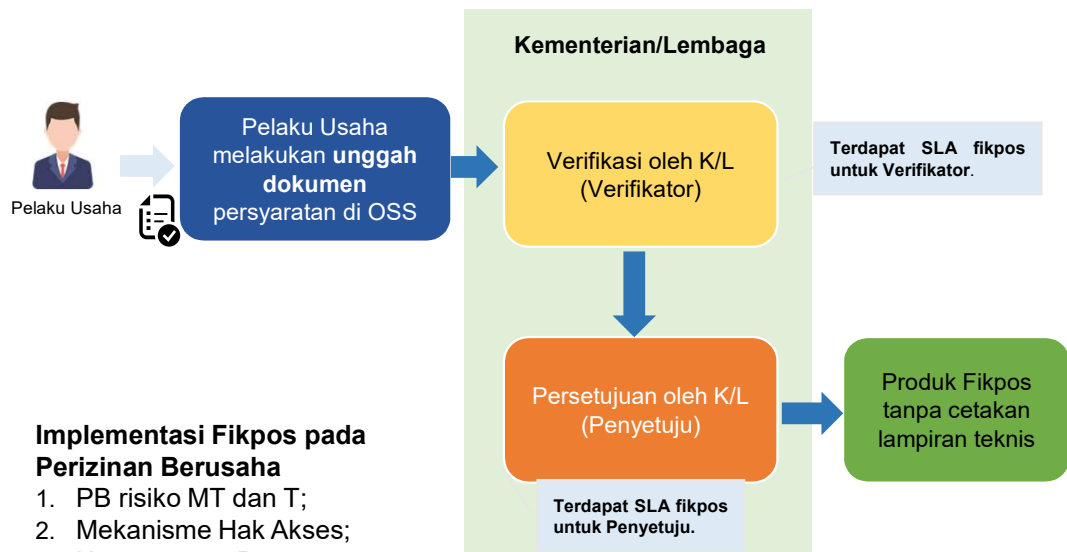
Kementerian/Lembaga

Pelaku Usaha

Pelaku Usaha melakukan **unggah dokumen** persyaratan di OSS

Verifikasi oleh K/L (Verifikator)

Terdapat SLA fikpos untuk Verifikator.

Persetujuan oleh K/L (Penyetuju)

Terdapat SLA fikpos untuk Penyetuju.

Produk Fikpos tanpa cetakan lampiran teknis

**Implementasi Fikpos pada Perizinan Berusaha**
1. PB risiko MT dan T;
2. Mekanisme Hak Akses;
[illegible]